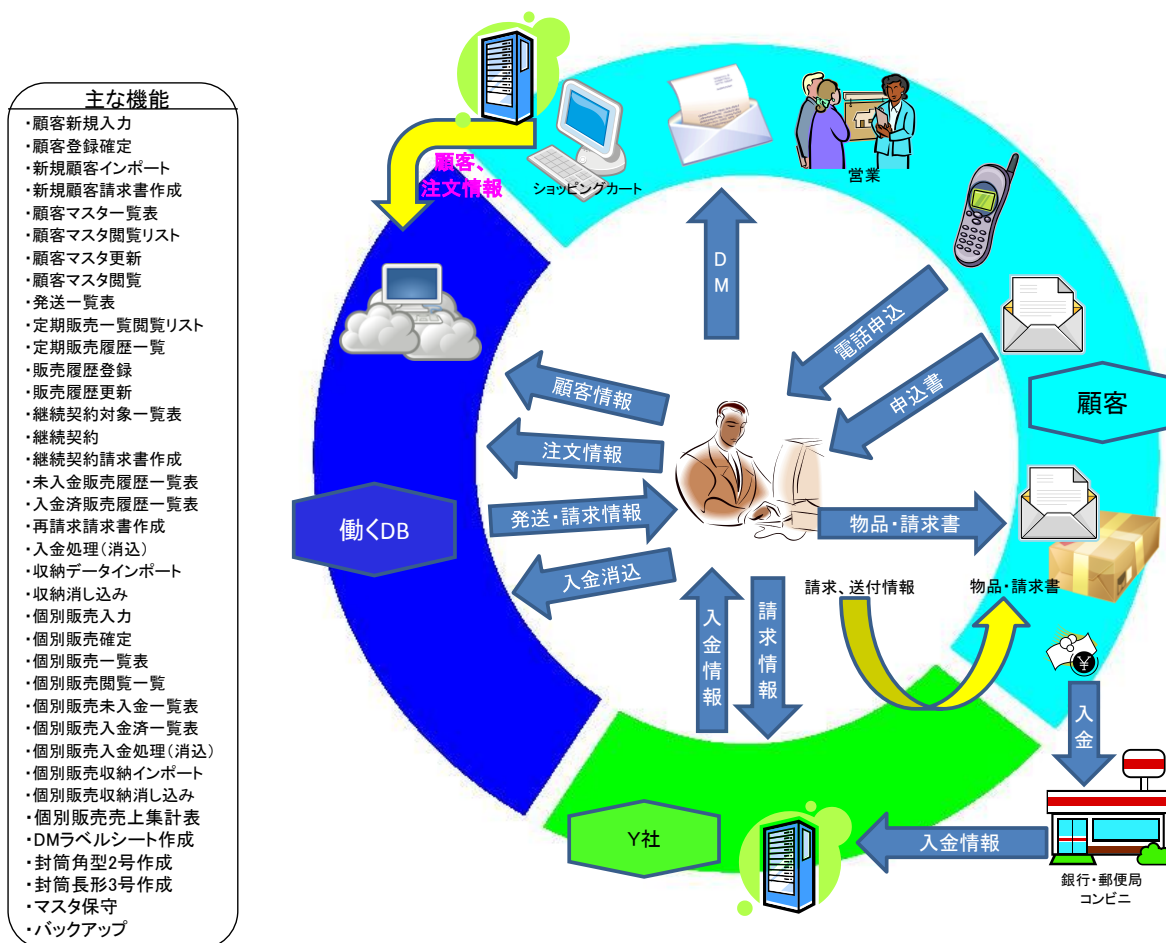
主な機能
・顧客新規入力
・顧客登録確定
・新規顧客インポート
・新規顧客請求書作成
・顧客マスター覧表
・顧客マスタ閲覧リスト
・顧客マスタ更新
・顧客マスタ閲覧
・発送一覧表
・定期販売一覧閲覧リスト
・定期販売履歴一覧
・販売履歴登録
・販売履歴更新
・継続契約対象一覧表
・継続契約
・継続契約請求書作成
・未入金販売履歴一覧表
・入金済販売履歴一覧表
・再請求請求書作成
・入金処理（消込）
・収納データインポート
・収納消し込み
・個別販売入力
・個別販売確定
・個別販売一覧表
・個別販売閲覧一覧
・個別販売未入金一覧表
・個別販売入金済一覧表
・個別販売入金処理（消込）
・個別販売収納インポート
・個別販売収納消し込み
・個別販売売上集計表
・DMラベルシート作成
・封筒角型2号作成
・封筒長形3号作成
・マスタ保守
・バックアップ

顧客、注文情報
ショッピングカート
営業
DM
電話申込
申込書
顧客
顧客情報
注文情報
働くDB
発送・請求情報
物品・請求書
入金消込
請求、送付情報
物品・請求書
入金情報
請求情報
入金
Y社
入金情報
銀行・郵便局
コンビニ